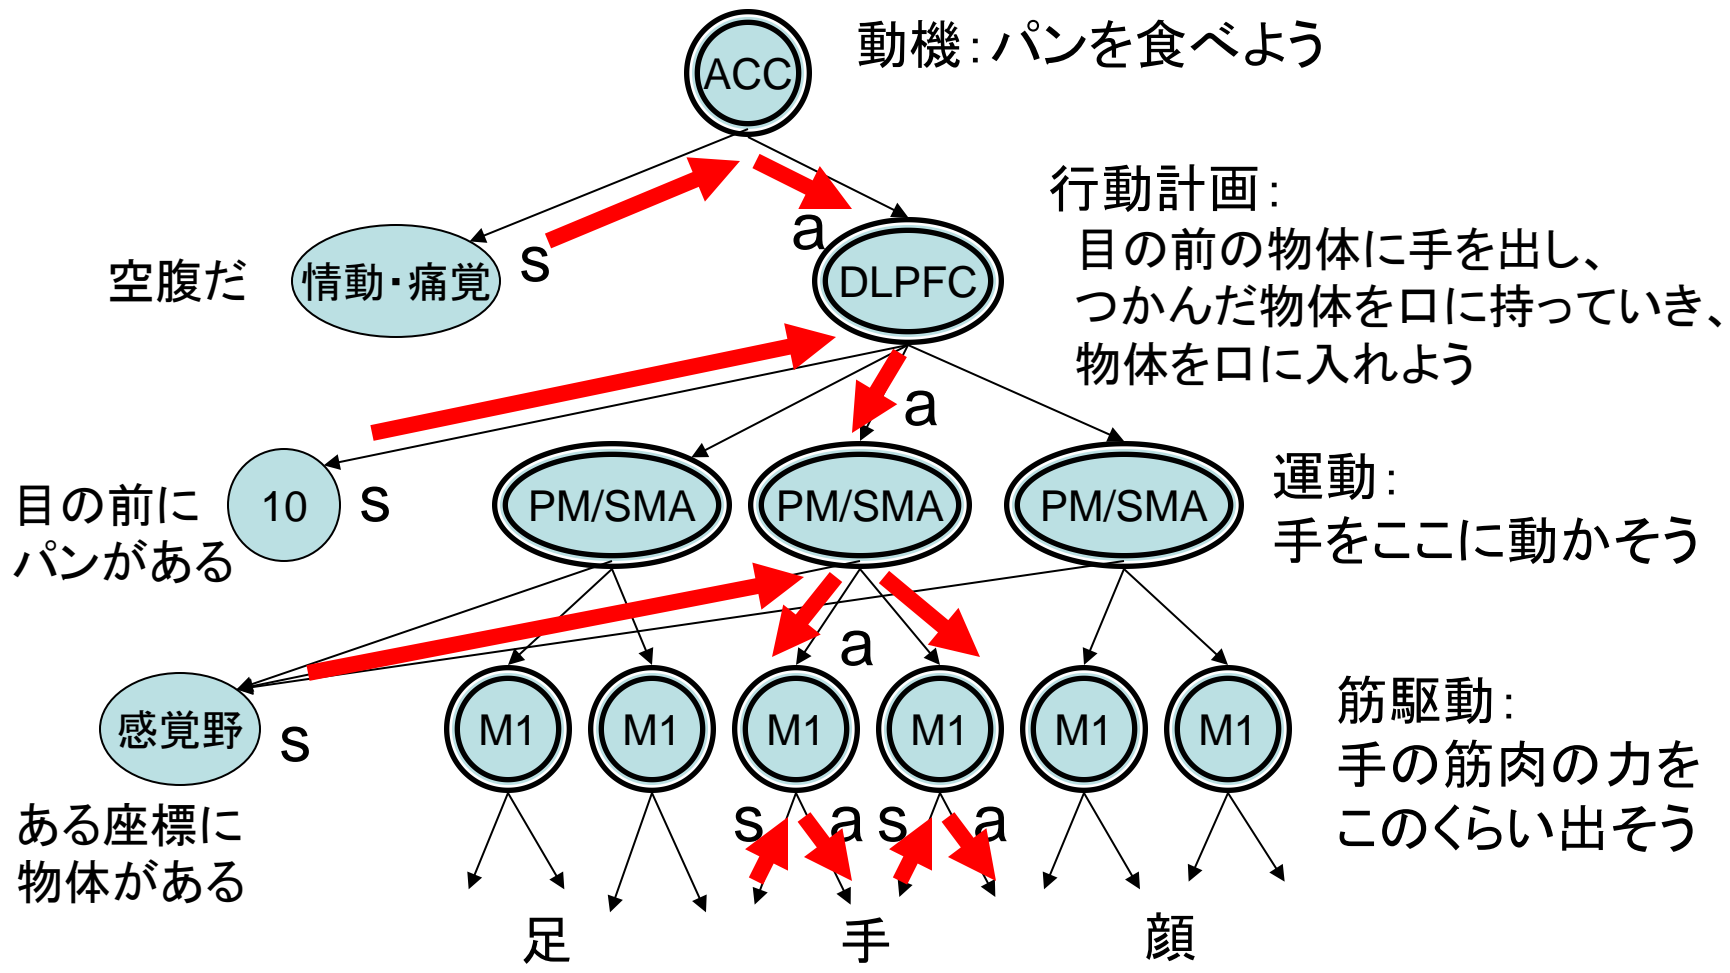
ACC

動機：パンを食べよう

空腹だ

情動・痛覚

s

a

DLPFC

行動計画：
目の前の物体に手を出し、
つかんだ物体を口に持っていき、
物体を口に入れよう

a

目の前に
パンがある

10

s

PM/SMA

PM/SMA

PM/SMA

運動：
手をここに動かそう

a

感覚野

s

ある座標に
物体がある

M1

M1

M1

M1

M1

M1

筋駆動：
手の筋肉の力を
このくらい出そう

s a s a

足

手

顔